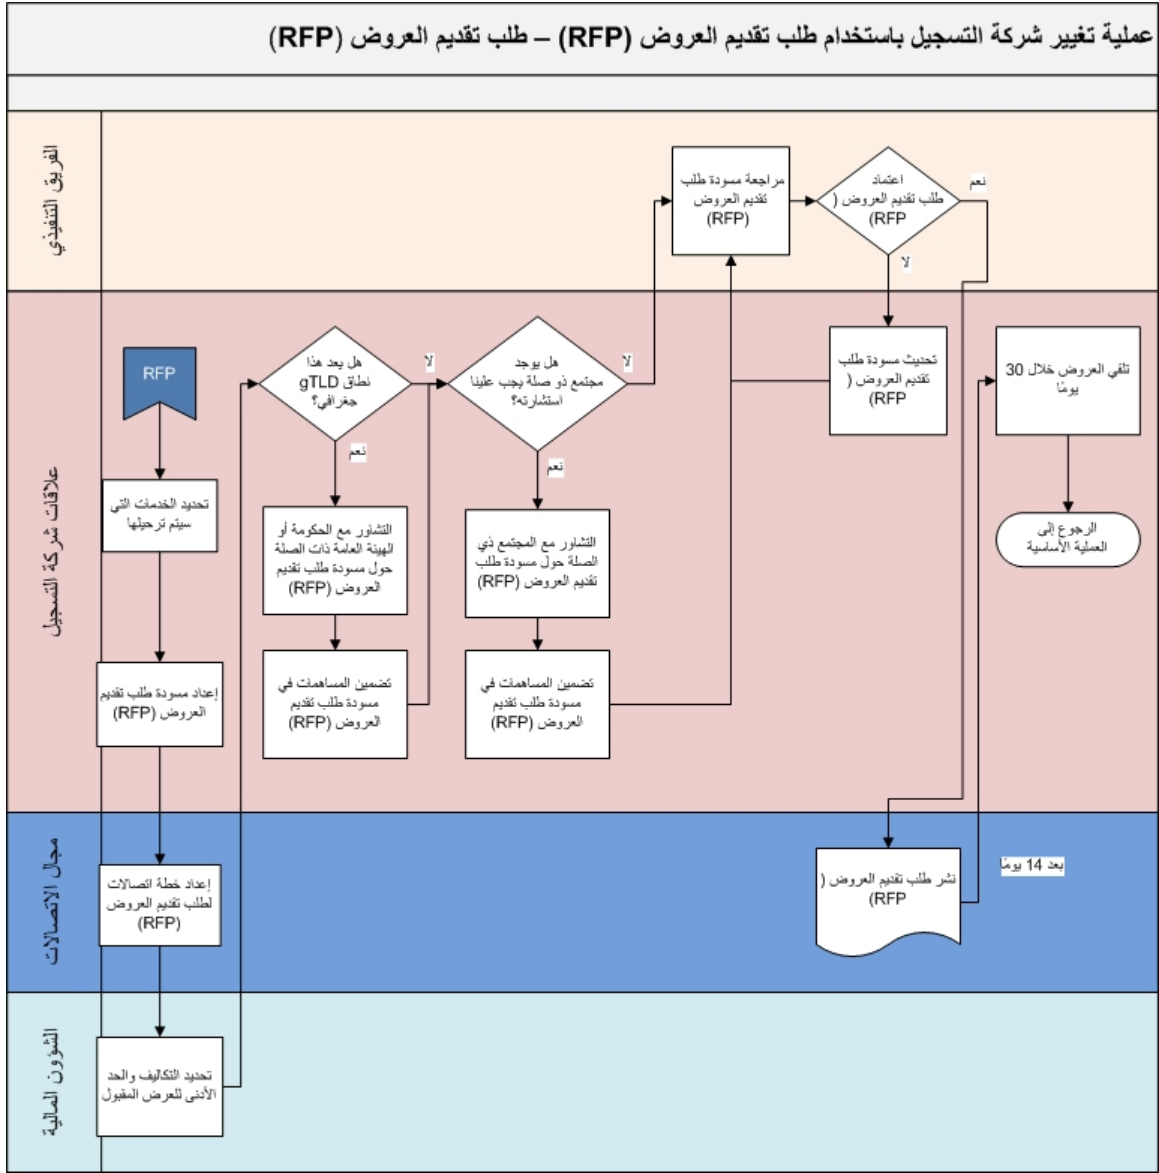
عملية تغيير شركة التسجيل باستخدام طلب تقديم العروض (RFP) – طلب تقديم العروض (RFP)

الفريق التنفيذي

مراجعة مسودة طلب تقديم العروض (RFP)

اعتماد طلب تقديم العروض ( RFP

نعم

لا

علاقات شركة التسجيل

RFP

تحديد الخدمات التي سيتم ترحيلها

إعداد مسودة طلب تقديم العروض (RFP)

هل يعد هذا نطاق gTLD جغرافي؟

لا

نعم

التشاور مع الحكومة أو الهيئة العامة ذات الصلة حول مسودة طلب تقديم العروض (RFP)

تضمين المساهمات في مسودة طلب تقديم العروض (RFP)

هل يوجد مجتمع ذو صلة يجب علينا استشارته؟

لا

نعم

التشاور مع المجتمع ذي الصلة حول مسودة طلب تقديم العروض (RFP)

تضمين المساهمات في مسودة طلب تقديم العروض (RFP)

تحديث مسودة طلب تقديم العروض ( RFP

تلقي العروض خلال 30 يومًا

الرجوع إلى العملية الأساسية

مجال الاتصالات

إعداد خطة اتصالات لطلب تقديم العروض (RFP)

نشر طلب تقديم العروض ( RFP

بعد 14 يومًا

الشؤون المالية

تحديد التكاليف والحد الأدنى للعرض المقبول